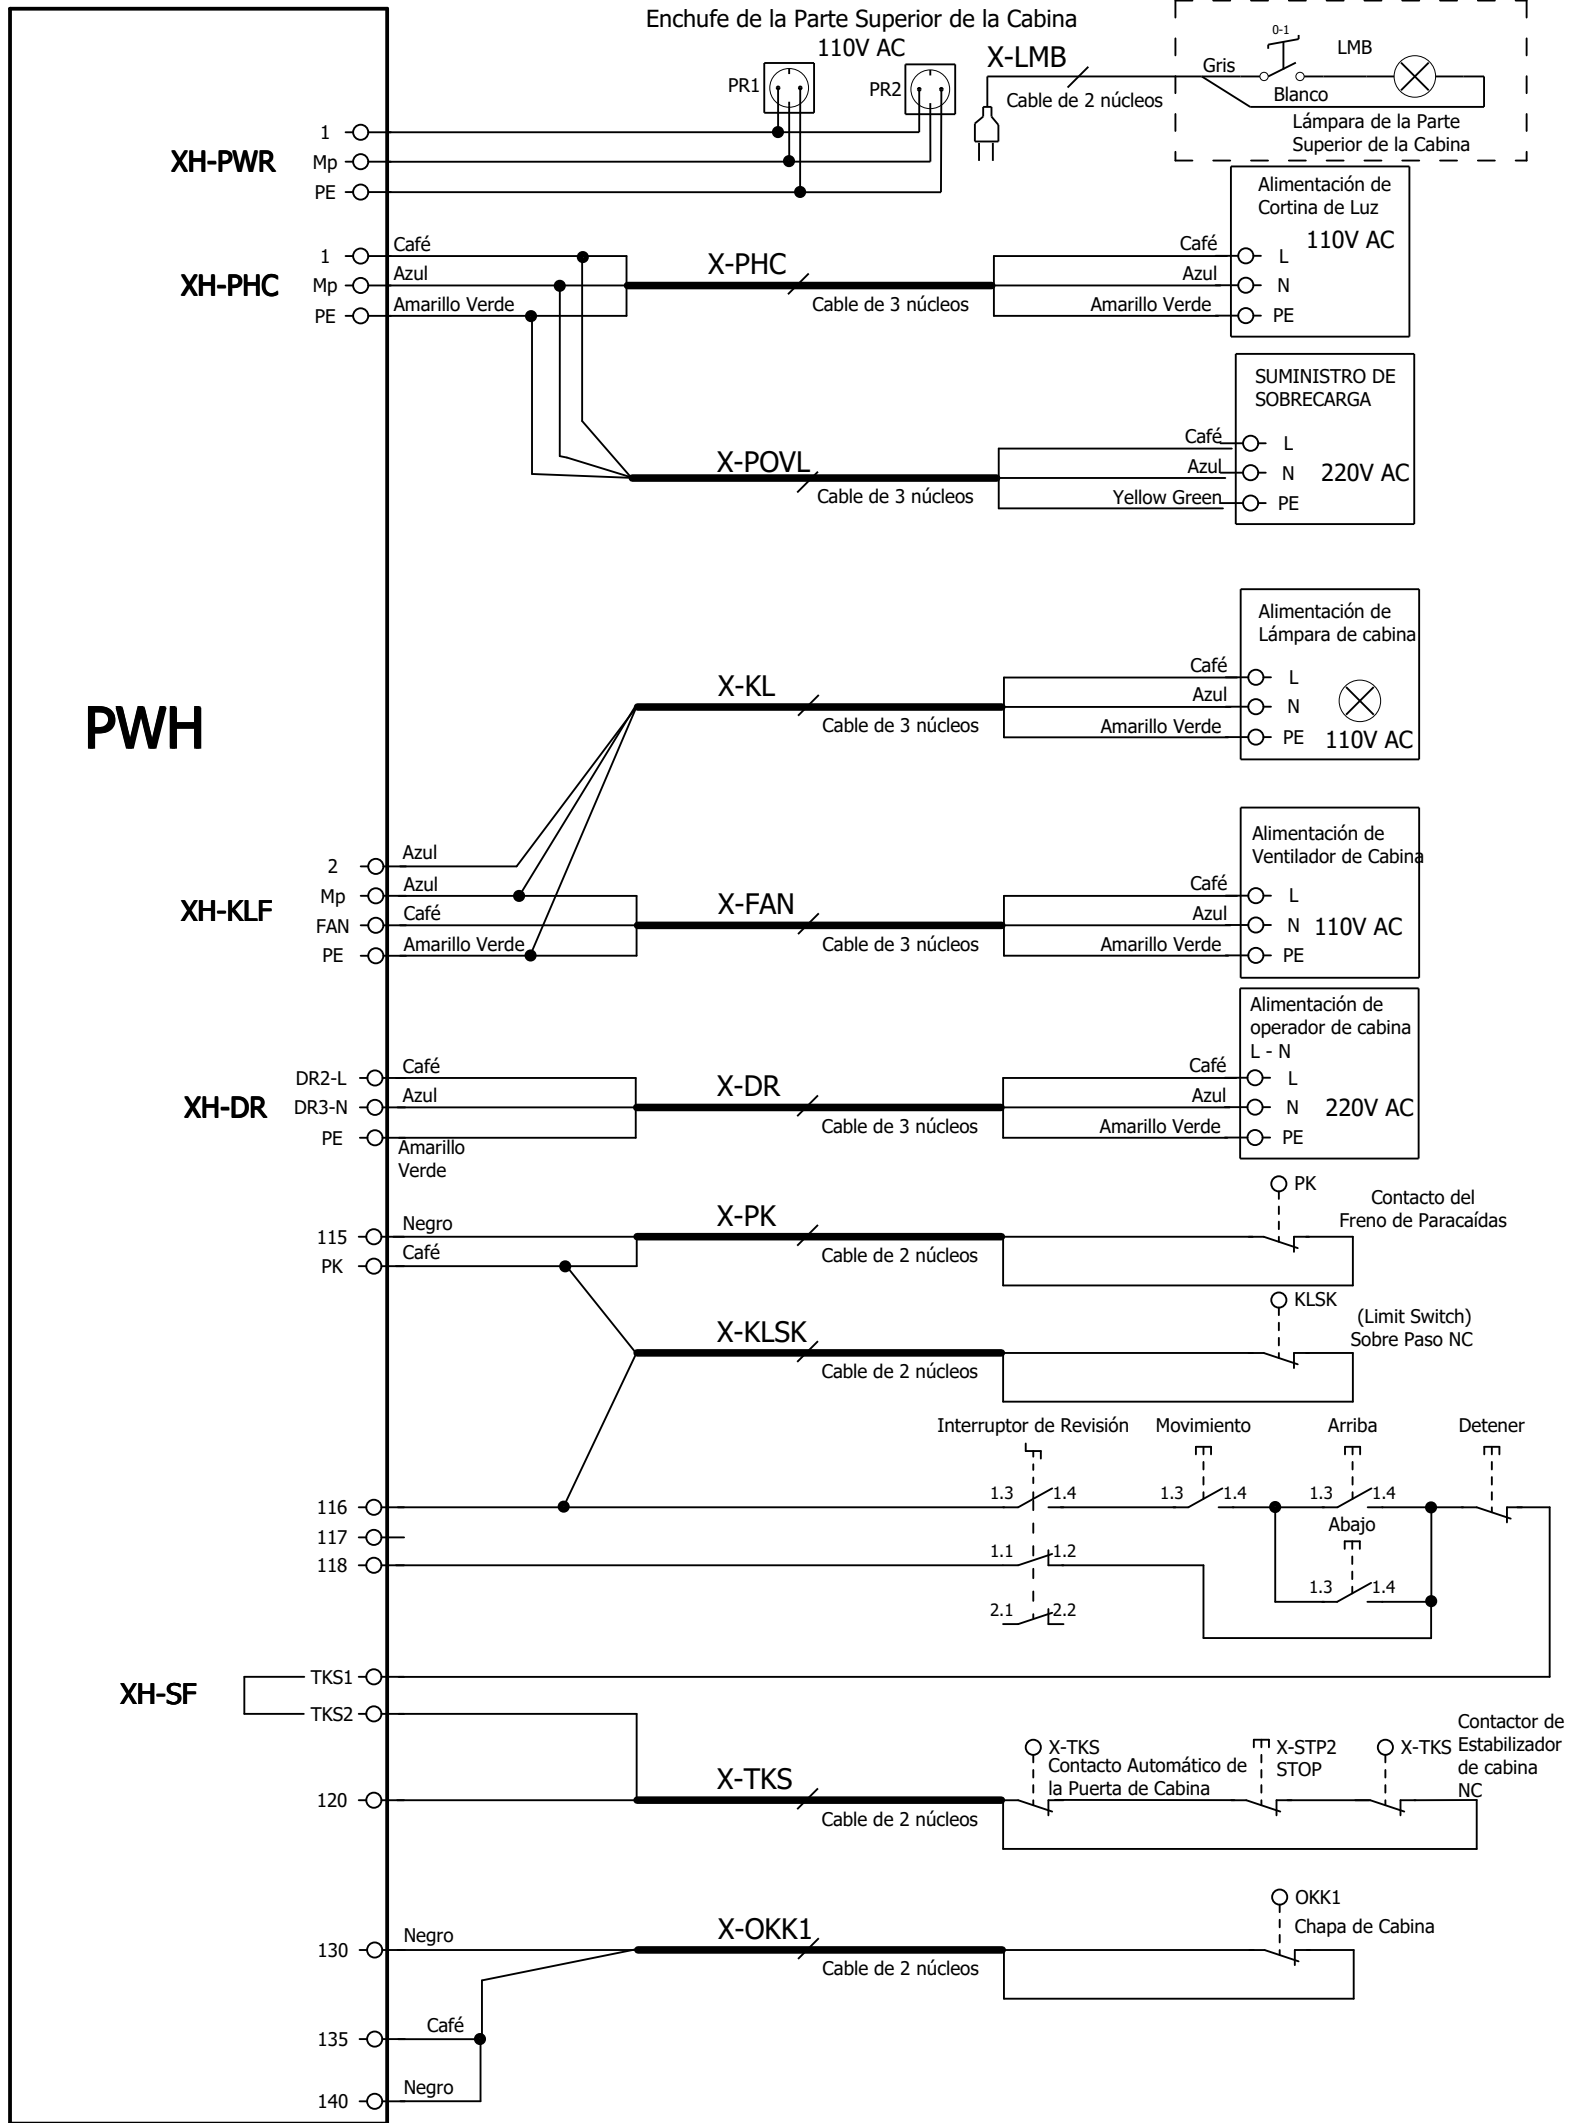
Enchufe de la Parte Superior de la Cabina
110V AC
PR1
PR2
X-LMB
Cable de 2 núcleos
0-1
Gris
LMB
Blanco
Lámpara de la Parte Superior de la Cabina

XH-PWR
1
Mp
PE

Alimentación de Cortina de Luz
110V AC
XH-PHC
1
Mp
PE
Café
Azul
Amarillo Verde
X-PHC
Cable de 3 núcleos
Café
Azul
Amarillo Verde
L
N
PE

SUMINISTRO DE SOBRECARGA
X-POVL
Cable de 3 núcleos
Café
Azul
Yellow Green
L
N
PE
220V AC

PWH

Alimentación de Lámpara de cabina
X-KL
Cable de 3 núcleos
Café
Azul
Amarillo Verde
L
N
PE
110V AC

Alimentación de Ventilador de Cabina
XH-KLF
2
Mp
FAN
PE
Azul
Azul
Café
Amarillo Verde
X-FAN
Cable de 3 núcleos
Café
Azul
Amarillo Verde
L
N
PE
110V AC

Alimentación de operador de cabina L - N
XH-DR
DR2-L
DR3-N
PE
Café
Azul
Amarillo Verde
X-DR
Cable de 3 núcleos
Café
Azul
Amarillo Verde
L
N
PE
220V AC

115
PK
Negro
Café
X-PK
Cable de 2 núcleos
PK
Contacto del Freno de Paracaídas

X-KLSK
Cable de 2 núcleos
KLSK
(Limit Switch) Sobre Paso NC

Interruptor de Revisión
Movimiento
Arriba
Detener
116
117
118
1.3
1.4
1.3
1.4
1.3
1.4
Abajo
1.1
1.2
1.3
1.4
2.1
2.2

XH-SF
TKS1
TKS2
120
X-TKS
Cable de 2 núcleos
X-TKS
Contacto Automático de la Puerta de Cabina
X-STP2
STOP
X-TKS
Contactor de Estabilizador de cabina NC

130
Negro
X-OKK1
Cable de 2 núcleos
OKK1
Chapa de Cabina
135
Café
140
Negro